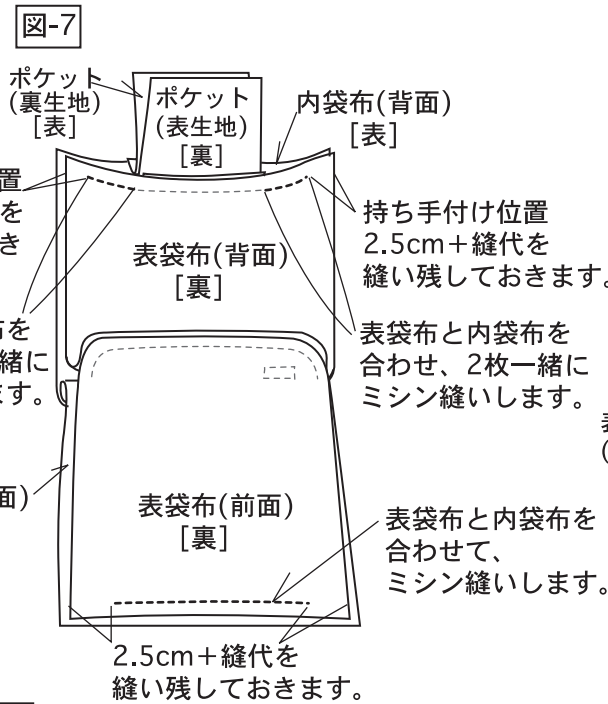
図-7

ポケット
(裏生地)
[表]

ポケット
(表生地)
[裏]

内袋布(背面)
[表]

置
を
き

持ち手付け位置
2.5cm+縫代を
縫い残しておきます。

表袋布(背面)
[裏]

布を
緒に
ます。

表袋布と内袋布を
合わせ、2枚一緒に
ミシン縫いします。

表
(

面)

表袋布(前面)
[裏]

表袋布と内袋布を
合わせて、
ミシン縫いします。

2.5cm+縫代を
縫い残しておきます。